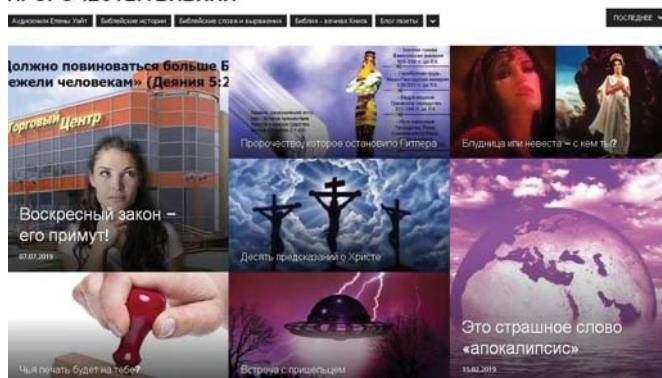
Аудиокниги Елены Уайт | Библейские истории | Библейские слова и выражения | Библия - вечная Книга | Блог пасты

ПОСЛЕДНЕЕ

должно повиноваться больше Б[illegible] нежели человекам» (Деяния 5:2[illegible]

Торговый Центр

Воскресный закон – его примут!

07.07.2019

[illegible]

Пророчество, которое остановило Гитлера

Блудница или невеста – с кем ты?

Десять предсказаний о Христе

Это страшное слово «апокалипсис»

13.02.2019

Чья печать будет на тебе?

Встреча с пришельцем